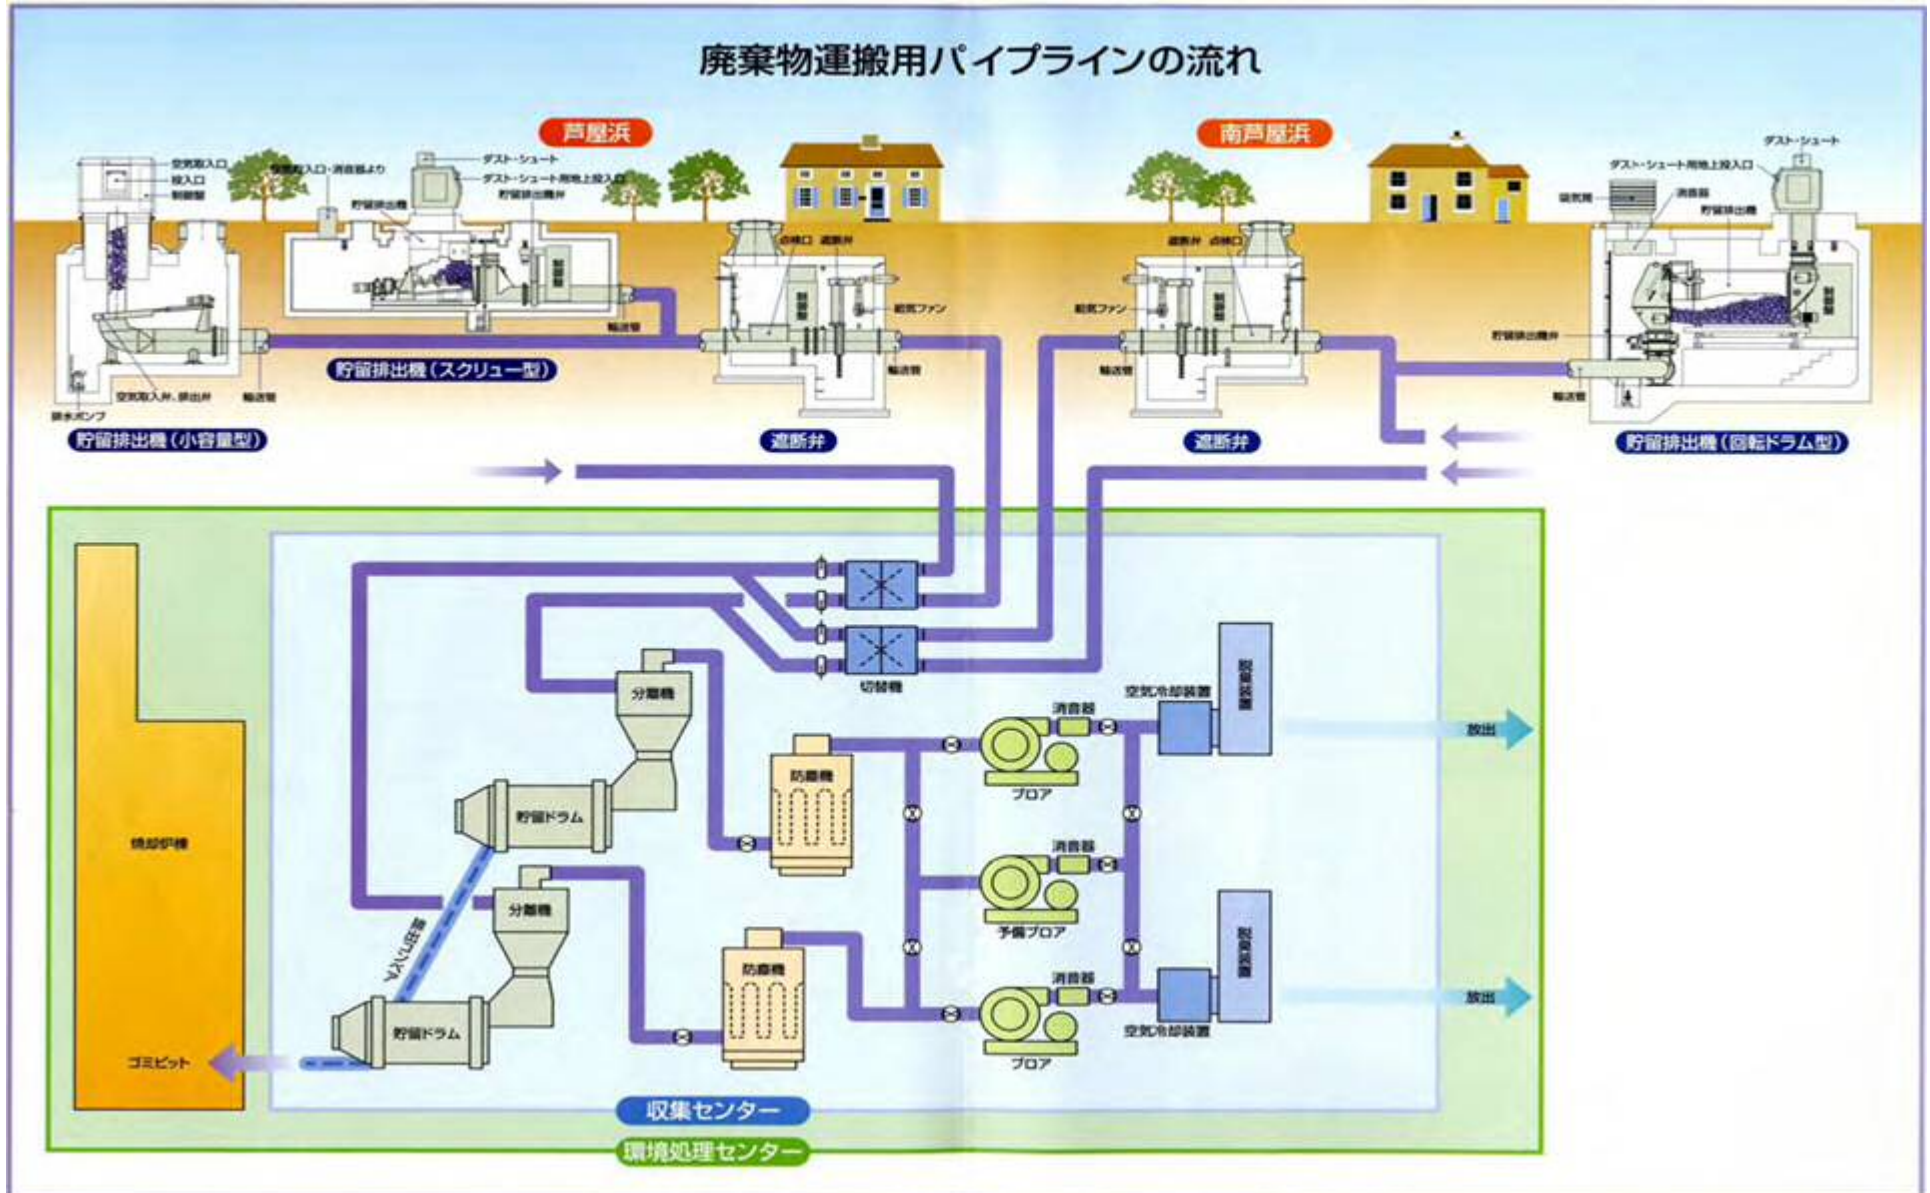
廃棄物運搬用パイプラインの流れ

芦屋浜

南芦屋浜

空気取入口
投入口
制御盤
空気取入口・消音器より
ダスト・シュート
ダスト・シュート用地上投入口
貯留排出機
制御盤
輸送管
排水ポンプ
空気取入弁、排出弁
輸送管
貯留排出機（スクリュー型）
貯留排出機（小容量型）

点検口
遮断弁
制御盤
換気ファン
輸送管
遮断弁

遮断弁
点検口
換気ファン
制御盤
輸送管
遮断弁

ダスト・シュート
ダスト・シュート用地上投入口
消音器
排気筒
貯留排出機
制御盤
貯留排出機弁
輸送管
貯留排出機（回転ドラム型）

切替機
分離機
貯留ドラム
防塵機
消音器
空気冷却装置
脱臭装置
放出
ブロア
消音器
予備ブロア
分離機
貯留ドラム
防塵機
消音器
ブロア
空気冷却装置
脱臭装置
放出
焼却炉棟
ゴミピット
収集センター
環境処理センター